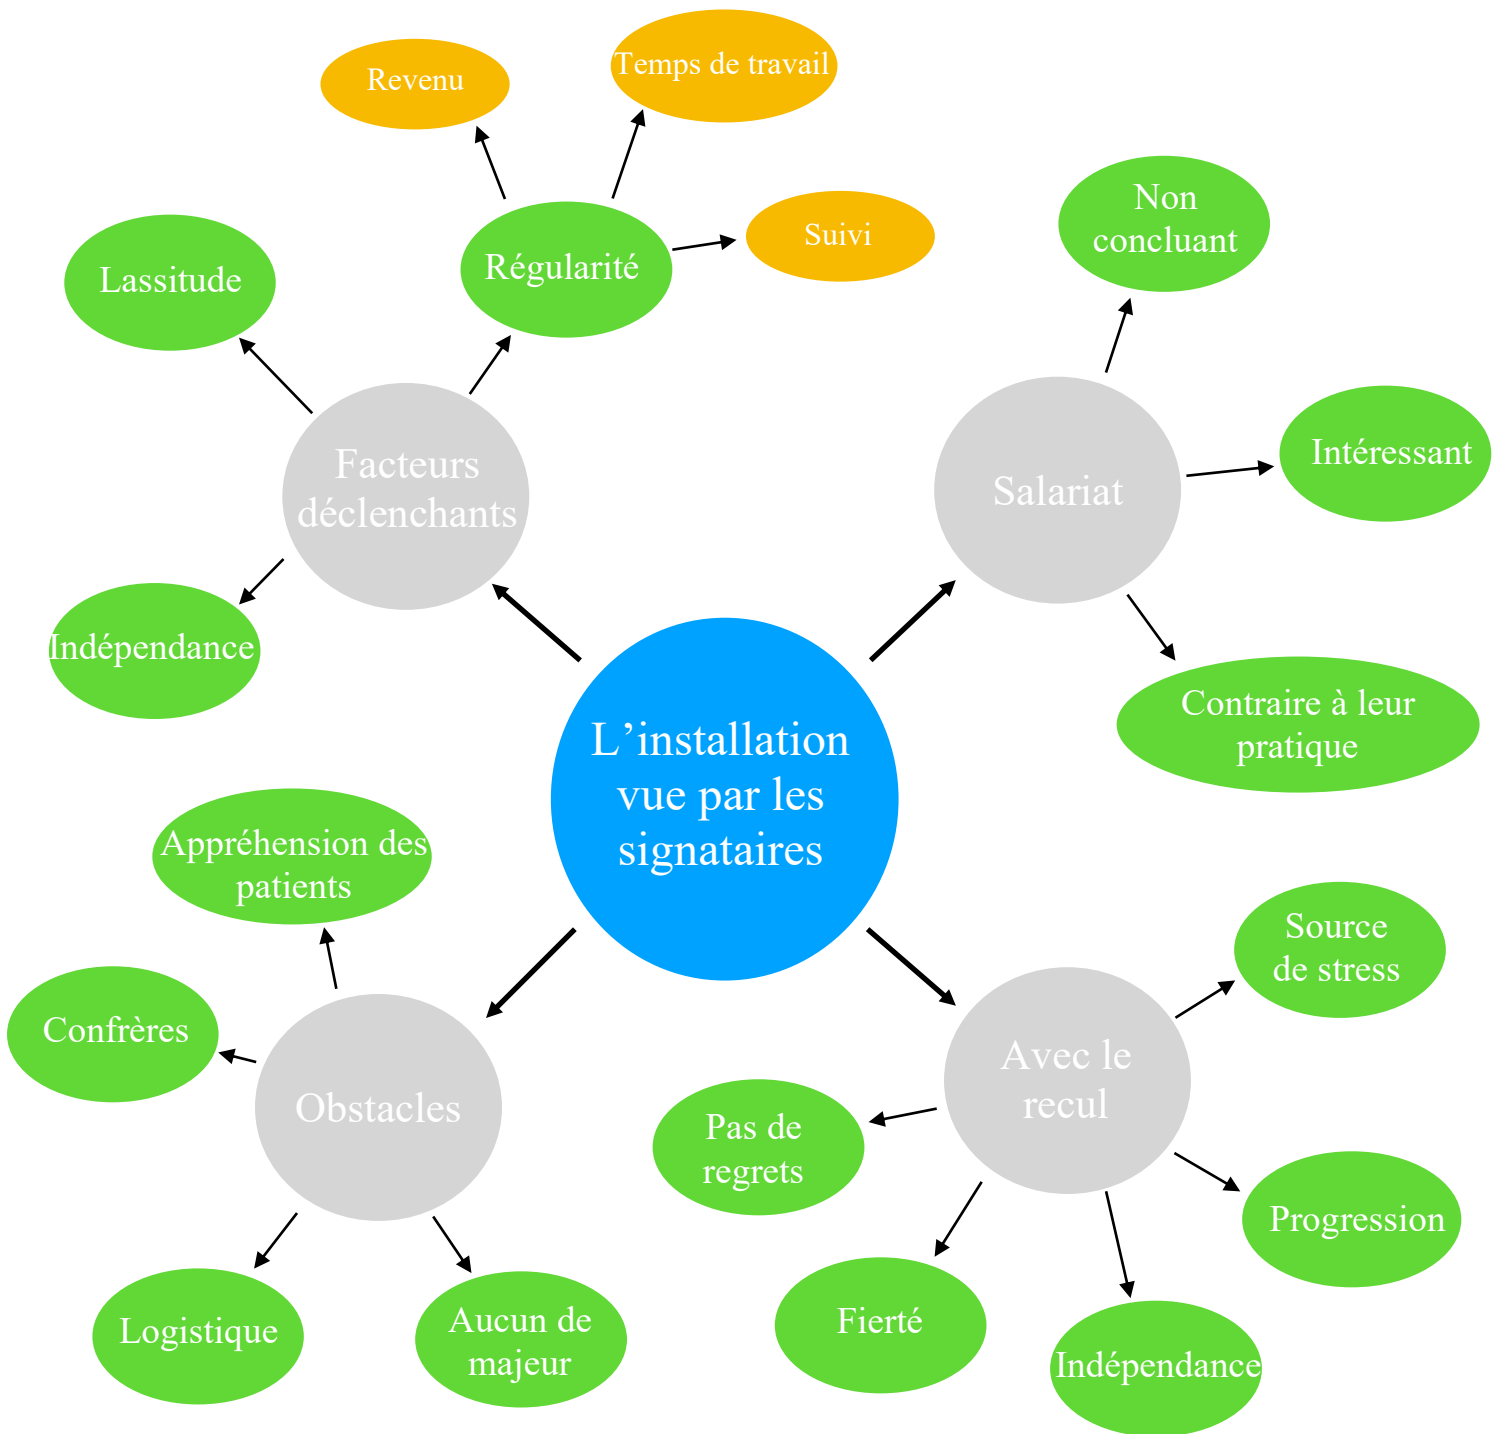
Revenu

Temps de travail

Suivi

Régularité

Lassitude

Facteurs déclenchants

Indépendance

Non concluant

Intéressant

Salariat

Contraire à leur pratique

L’installation vue par les signataires

Appréhension des patients

Confrères

Obstacles

Logistique

Aucun de majeur

Source de stress

Avec le recul

Pas de regrets

Progression

Fierté

Indépendance